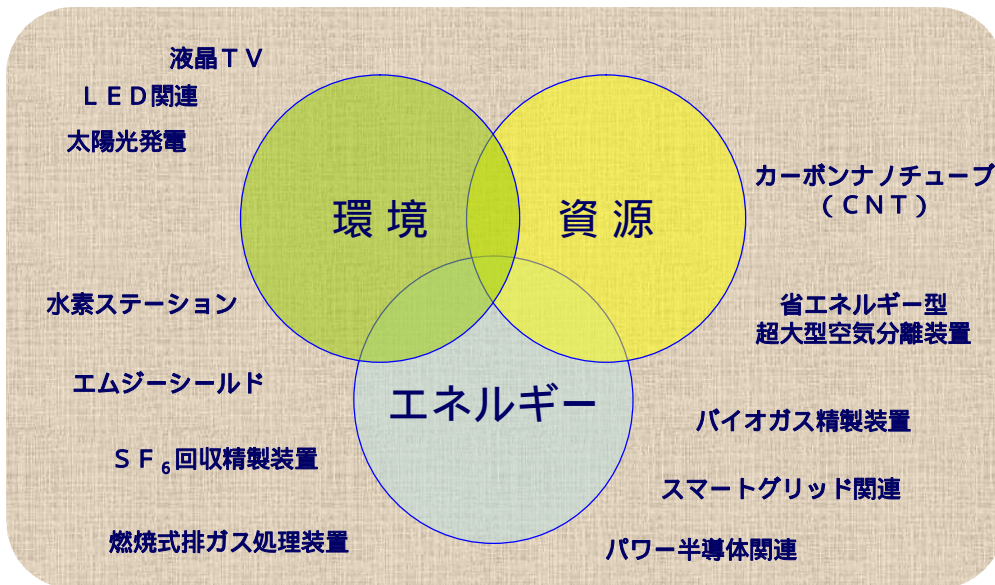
液晶ＴＶ

ＬＥＤ関連

太陽光発電

環境

資源

カーボンナノチューブ（ＣＮＴ）

水素ステーション

省エネルギー型超大型空気分離装置

エムジーシールド

エネルギー

バイオガス精製装置

ＳＦ$_6$回収精製装置

スマートグリッド関連

燃焼式排ガス処理装置

パワー半導体関連